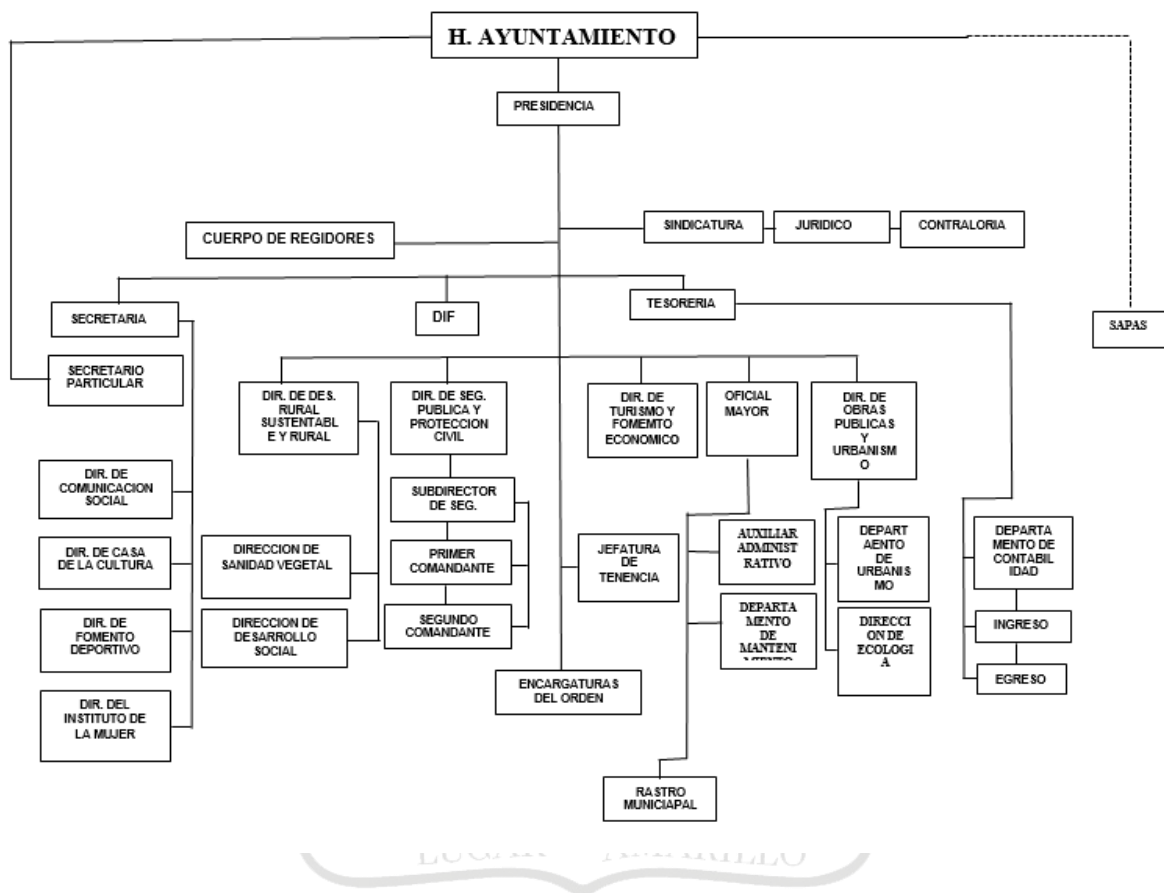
H. AYUNTAMIENTO

PRESIDENCIA

CUERPO DE REGIDORES

SINDICATURA

JURIDICO

CONTRALORIA

SECRETARIA

DIF

TESORERIA

SAPAS

SECRETARIO PARTICULAR

DIR. DE DES. RURAL SUSTENTABLE Y RURAL

DIR. DE SEG. PUBLICA Y PROTECCION CIVIL

DIR. DE TURISMO Y FOMEMTO ECONOMICO

OFICIAL MAYOR

DIR. DE OBRAS PUBLICAS Y URBANISMO

DIR. DE COMUNICACION SOCIAL

SUBDIRECTOR DE SEG.

DIR. DE CASA DE LA CULTURA

DIRECCION DE SANIDAD VEGETAL

PRIMER COMANDANTE

JEFATURA DE TENENCIA

AUXILIAR ADMINISTRATIVO

DEPARTAENTO DE URBANISMO

DEPARTAMENTO DE CONTABILIDAD

DIR. DE FOMENTO DEPORTIVO

DIRECCION DE DESARROLLO SOCIAL

SEGUNDO COMANDANTE

DEPARTAMENTO DE MANTENI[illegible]

DIRECCION DE ECOLOGIA

INGRESO

DIR. DEL INSTITUTO DE LA MUJER

ENCARGATURAS DEL ORDEN

EGRESO

RASTRO MUNICIAPAL

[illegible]